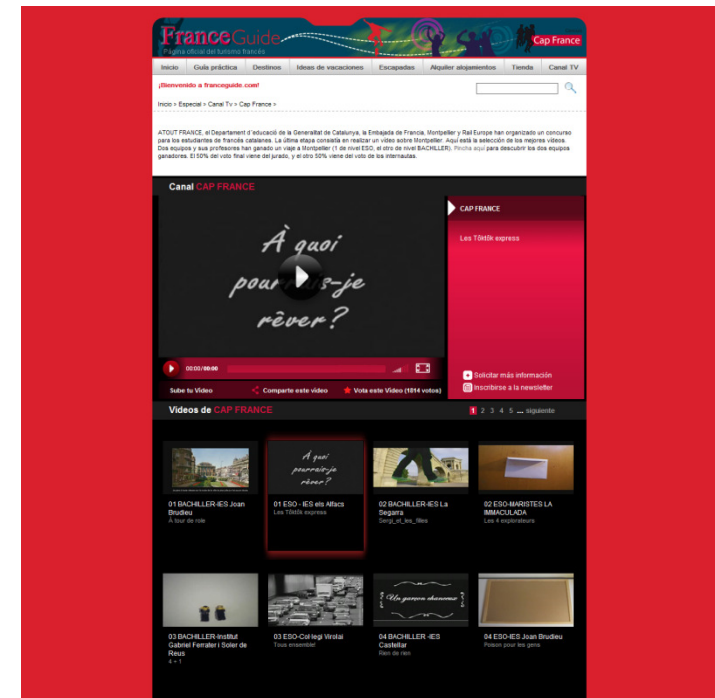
FranceGuide
Página oficial del turismo francés
Cap France

Inicio | Guía práctica | Destinos | Ideas de vacaciones | Escapadas | Alquiler alojamientos | Tienda | Canal TV

¡Bienvenido a franceguide.com!

Inicio > Especial > Canal Tv > Cap France >

ATOUT FRANCE, el Departament d'educació de la Generalitat de Catalunya, la Embajada de Francia, Montpellier y Rail Europe han organizado un concurso para los estudiantes de francés catalanes. La última etapa consistía en realizar un vídeo sobre Montpellier. Aquí está la selección de los mejores vídeos. Dos equipos y sus profesores han ganado un viaje a Montpellier (1 de nivel ESO, el otro de nivel BACHILLER). Pincha aquí para descubrir los dos equipos ganadores. El 50% del voto final viene del jurado, y el otro 50% viene del voto de los internautas.

Canal CAP FRANCE

À quoi pourrais-je rêver?

00:00/00:00

CAP FRANCE

Les Töktök express

Solicitar más información
Inscribirse a la newsletter

Sube tu Vídeo | Comparte este vídeo | Vota este Vídeo (1814 votos)

Vídeos de CAP FRANCE

1 2 3 4 5 ... siguiente

01 BACHILLER-IES Joan Brudieu
À tour de role

À quoi pourrais-je rêver?
01 ESO - IES els Alfacs
Les Töktök express

02 BACHILLER-IES La Segarra
Sergi_el_les_filles

02 ESO-MARISTES LA IMMACULADA
Les 4 explorateurs

03 BACHILLER-Institut Gabriel Ferrater i Soler de Reus
4 + 1

03 ESO-Col·legi Virolai
Tous ensemble!

Un garçon charmant
04 BACHILLER -IES Castellar
Rien de rien

04 ESO-IES Joan Brudieu
Poison pour les gens